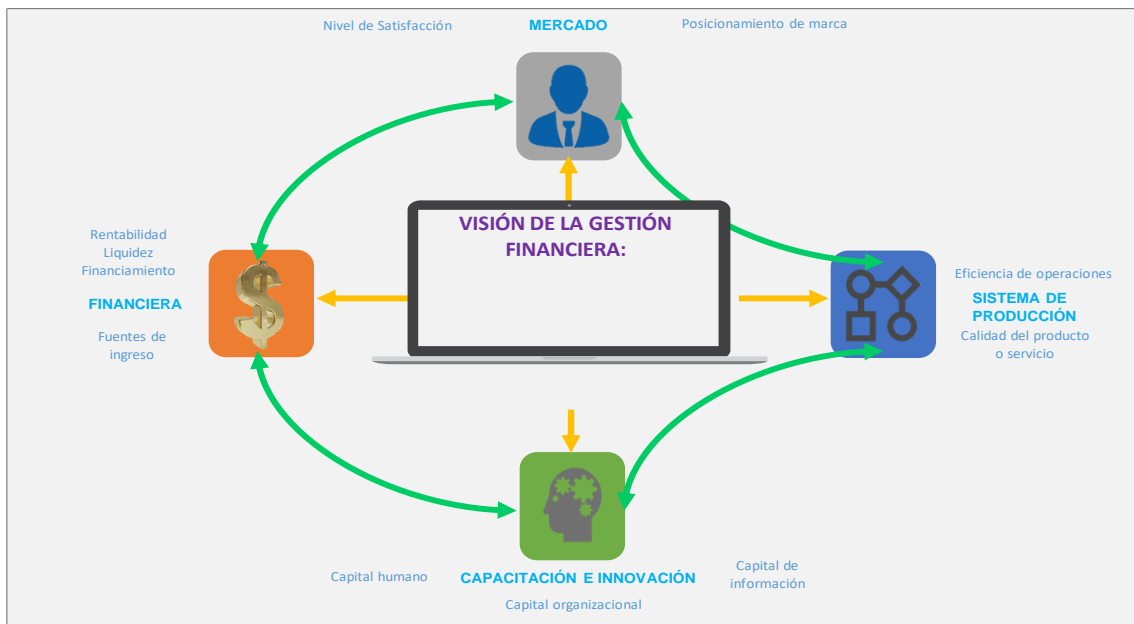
Nivel de Satisfacción

MERCADO

Posicionamiento de marca

VISIÓN DE LA GESTIÓN FINANCIERA:

Rentabilidad
Liquidez
Financiamiento

FINANCIERA

Fuentes de ingreso

$

Eficiencia de operaciones

SISTEMA DE PRODUCCIÓN

Calidad del producto o servicio

Capital humano

CAPACITACIÓN E INNOVACIÓN

Capital de información

Capital organizacional